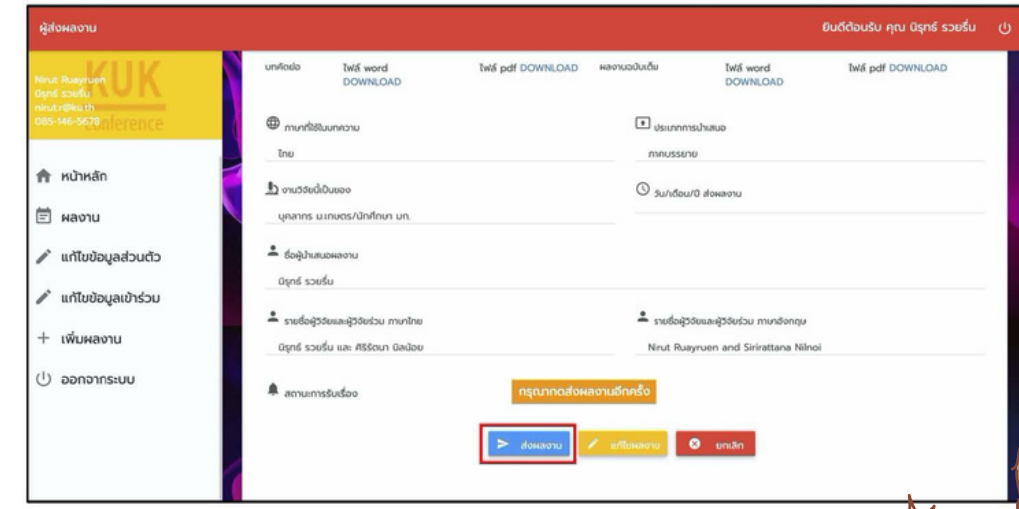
ผู้ส่งผลงาน

ยินดีต้อนรับ คุณ นิรุทธ์ รวยรื่น

Nirut Ruayruen
นิรุทธ์ รวยรื่น
nirut.r@ku.th
085-146-5678

KUK Conference

หน้าหลัก

ผลงาน

แก้ไขข้อมูลส่วนตัว

แก้ไขข้อมูลเข้าร่วม

เพิ่มผลงาน

ออกจากระบบ

บทคัดย่อ ไฟล์ word DOWNLOAD ไฟล์ pdf DOWNLOAD ผลงานฉบับเต็ม ไฟล์ word DOWNLOAD ไฟล์ pdf DOWNLOAD

ภาษาที่ใช้ในบทความ
ไทย

ประเภทการนำเสนอ
ภาคบรรยาย

งานวิจัยนี้เป็นของ
บุคลากร ม.เกษตร/นักศึกษา มก.

วัน/เดือน/ปี ส่งผลงาน

ชื่อผู้นำเสนอผลงาน
นิรุทธ์ รวยรื่น

รายชื่อผู้วิจัยและผู้วิจัยร่วม ภาษาไทย
นิรุทธ์ รวยรื่น และ ศิริรัตนา นิลน้อย

รายชื่อผู้วิจัยและผู้วิจัยร่วม ภาษาอังกฤษ
Nirut Ruayruen and Sirirattana Nilnoi

สถานะการรับเรื่อง

กรุณากดส่งผลงานอีกครั้ง

ส่งผลงาน

แก้ไขผลงาน

ยกเลิก